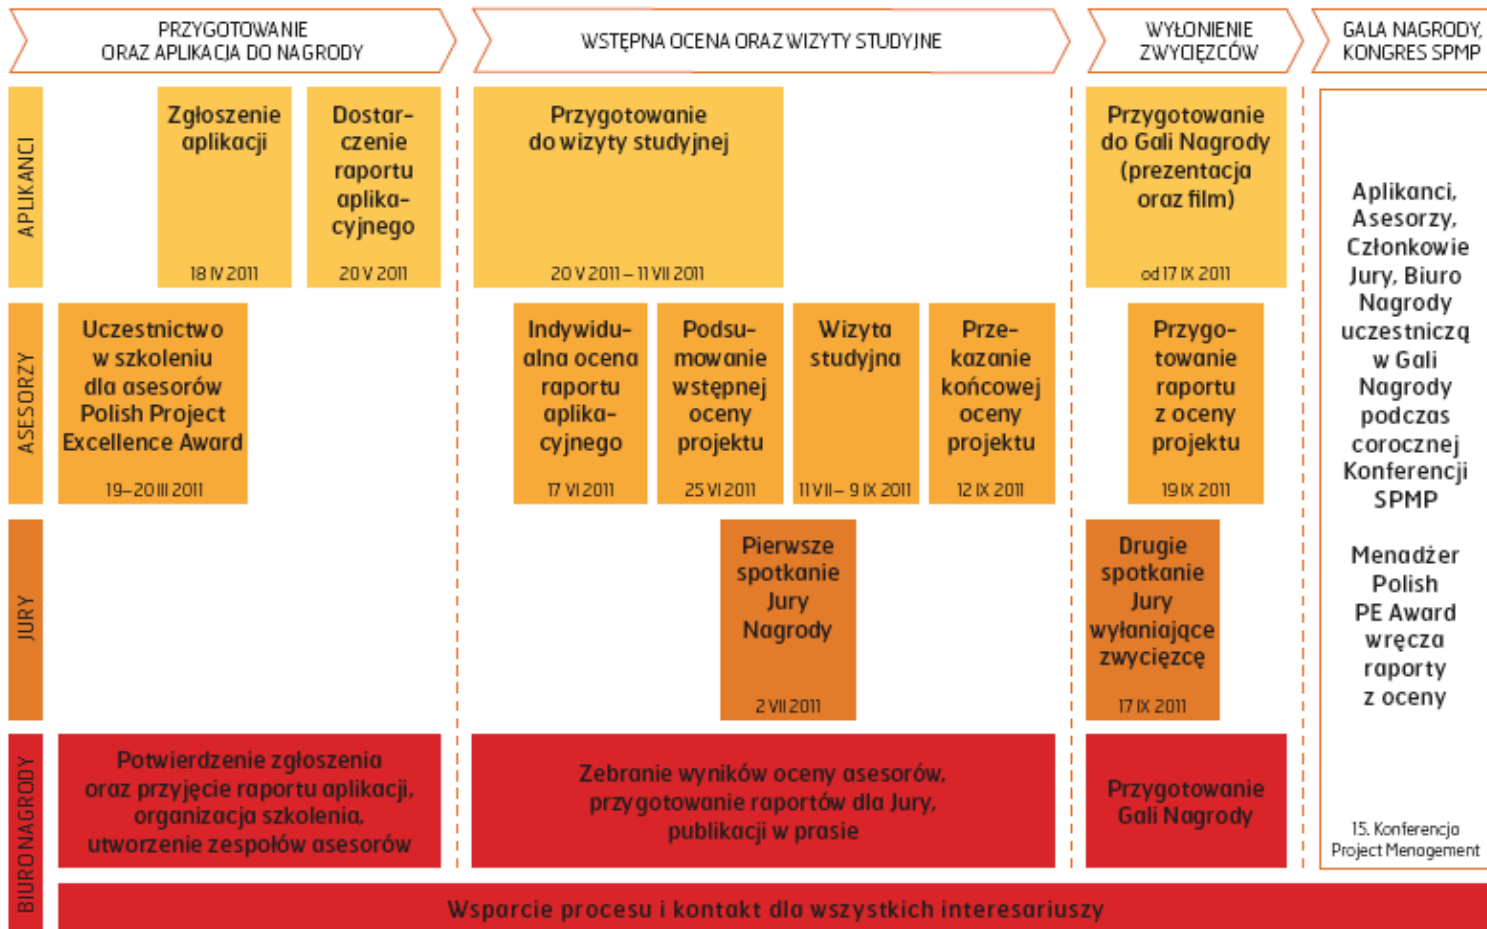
PRZYGOTOWANIE ORAZ APLIKACJA DO NAGRODY

WSTĘPNA OCENA ORAZ WIZYTY STUDYJNE

WYŁONIENIE ZWYCIĘZCÓW

GALA NAGRODY, KONGRES SPMP

APLIKANCI

Zgłoszenie aplikacji
18 IV 2011

Dostarczenie raportu aplikacyjnego
20 V 2011

Przygotowanie do wizyty studyjnej
20 V 2011 – 11 VII 2011

Przygotowanie do Gali Nagrody (prezentacja oraz film)
od 17 IX 2011

Aplikanci, Asesorzy, Członkowie Jury, Biuro Nagrody uczestniczą w Gali Nagrody podczas corocznej Konferencji SPMP

Menadżer Polish PE Award wręcza raporty z oceny

15. Konferencja Project Management

ASESORZY

Uczestnictwo w szkoleniu dla asesorów Polish Project Excellence Award
19–20 III 2011

Indywidualna ocena raportu aplikacyjnego
17 VI 2011

Podsumowanie wstępnej oceny projektu
25 VI 2011

Wizyta studyjna
11 VII – 9 IX 2011

Przekazanie końcowej oceny projektu
12 IX 2011

Przygotowanie raportu z oceny projektu
19 IX 2011

JURY

Pierwsze spotkanie Jury Nagrody
2 VII 2011

Drugie spotkanie Jury wyłaniające zwycięzcę
17 IX 2011

BIURO NAGRODY

Potwierdzenie zgłoszenia oraz przyjęcie raportu aplikacji, organizacja szkolenia, utworzenie zespołów asesorów

Zebranie wyników oceny asesorów, przygotowanie raportów dla Jury, publikacji w prasie

Przygotowanie Gali Nagrody

Wsparcie procesu i kontakt dla wszystkich interesariuszy